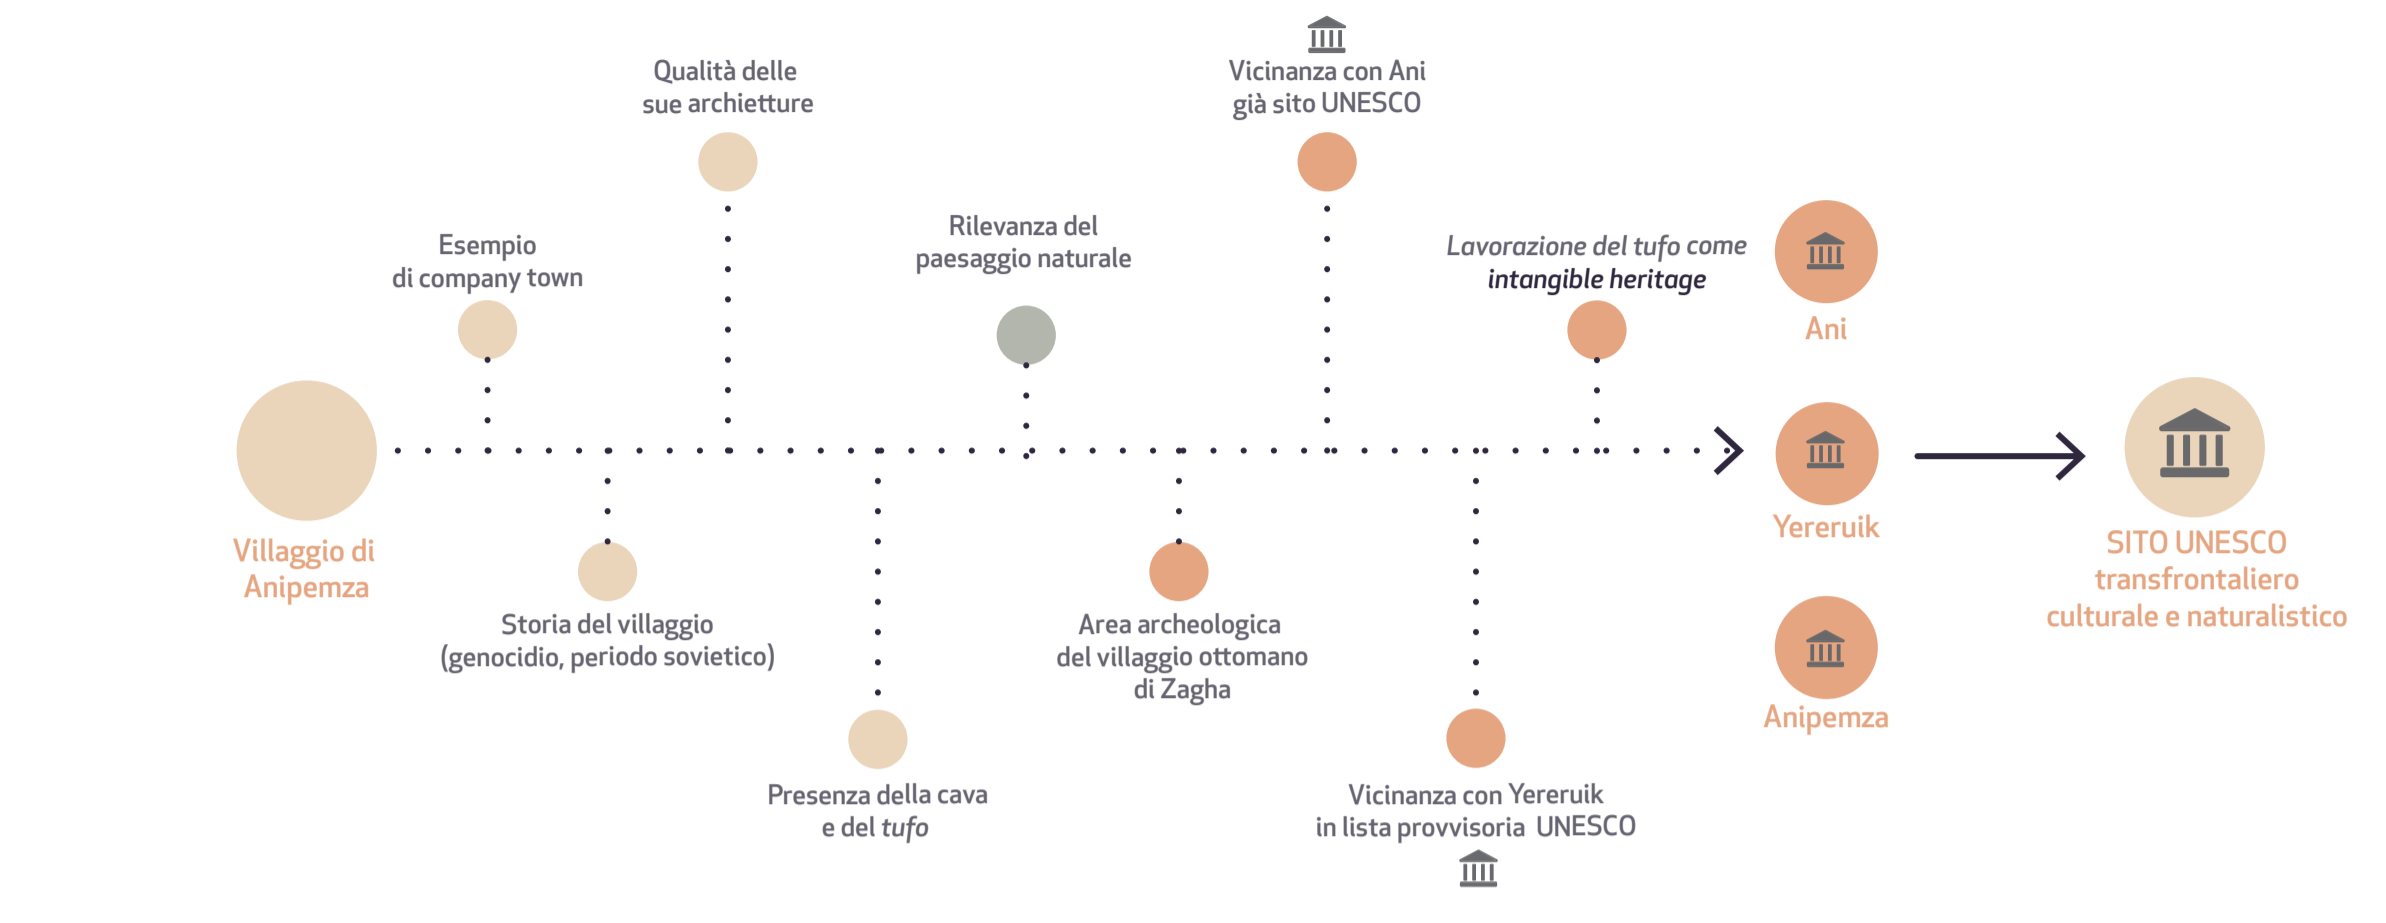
Vicinanza con Ani già sito UNESCO

Qualità delle sue archietture

Esempio di company town

Rilevanza del paesaggio naturale

*Lavorazione del tufo come* ***intangible heritage***

Ani

Villaggio di Anipemza

Yereruik

SITO UNESCO transfrontaliero culturale e naturalistico

Storia del villaggio (genocidio, periodo sovietico)

Area archeologica del villaggio ottomano di Zagha

Anipemza

Presenza della cava e del *tufo*

Vicinanza con Yereruik in lista provvisoria UNESCO